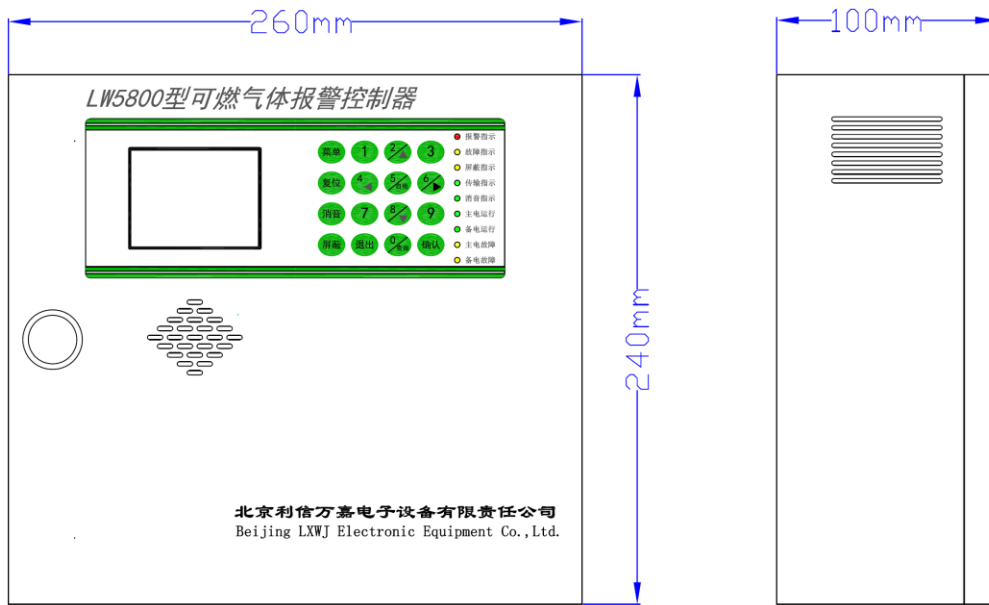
260mm

LW5800型可燃气体报警控制器

菜单 1 2 3
复位 4 5 6
消音 7 8 9
屏蔽 退出 0 确认

报警指示
故障指示
屏蔽指示
传输指示
消音指示
主电运行
备电运行
主电故障
备电故障

240mm

北京利信万嘉电子设备有限责任公司
Beijing LXWJ Electronic Equipment Co.,Ltd.

100mm